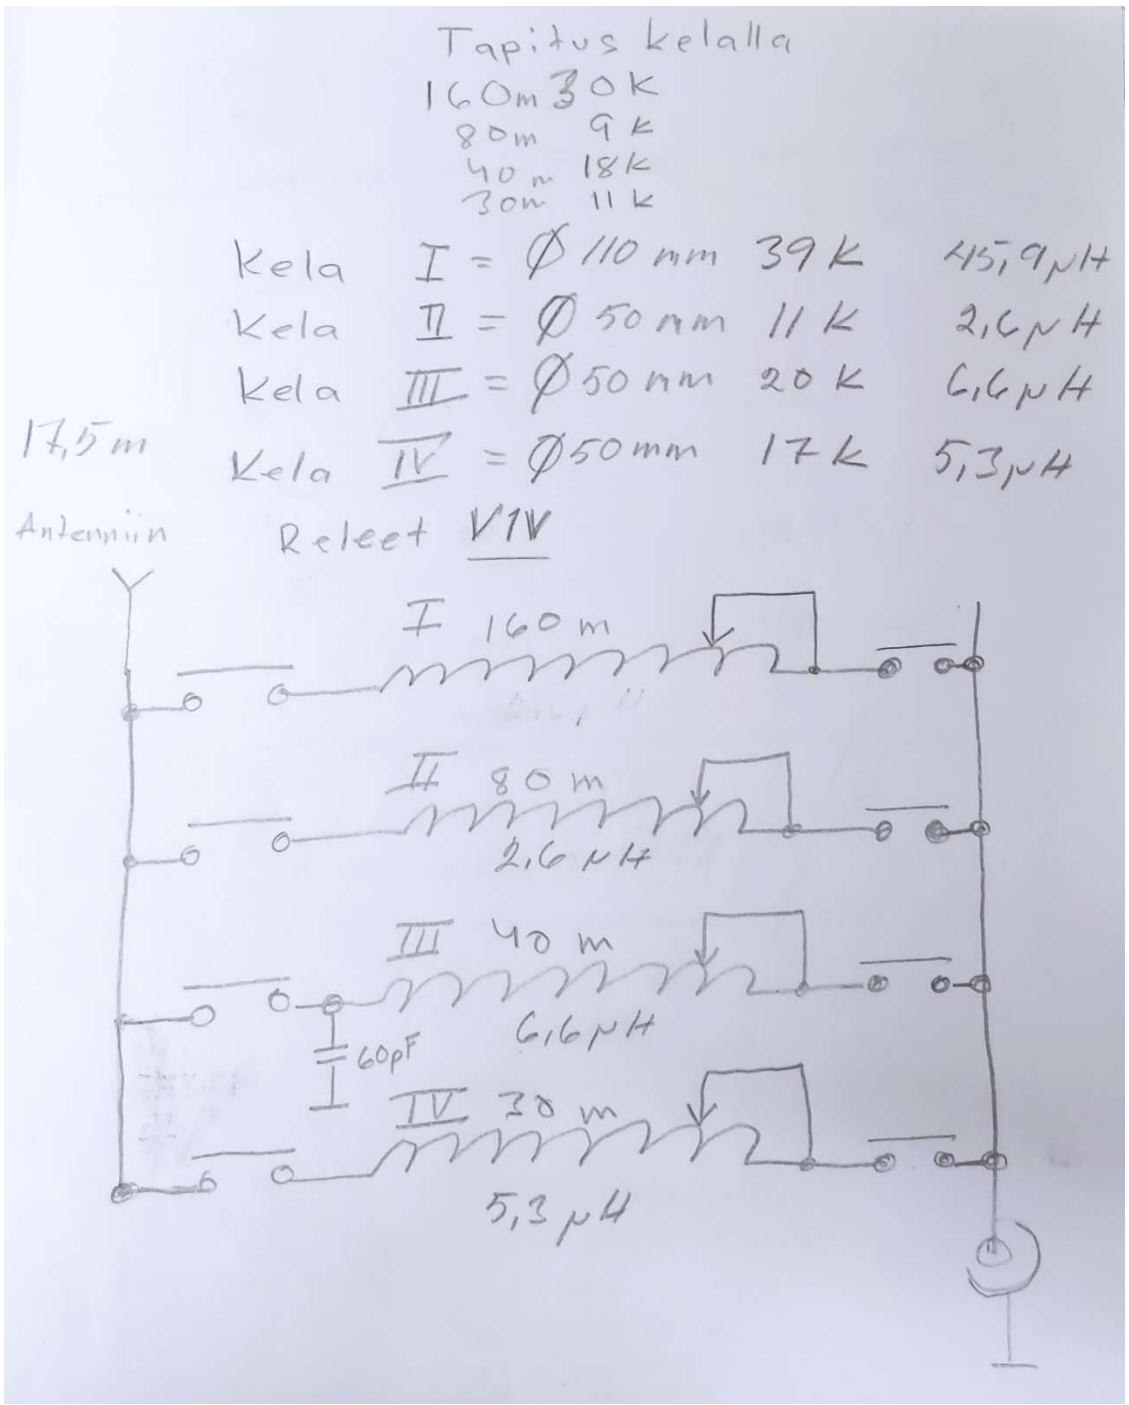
Tapitus kelalla
160m 30K
80m 9K
40m 18K
30m 11K

Kela I = Ø 110 mm 39K 45,9µH
Kela II = Ø 50 mm 11K 2,6µH
Kela III = Ø 50 mm 20K 6,6µH
17,5m Kela IV = Ø 50 mm 17K 5,3µH

Antenniin Releet V1V

I 160m

II 80m
2,6µH

III 40m
60pF 6,6µH

IV 30m
5,3µH